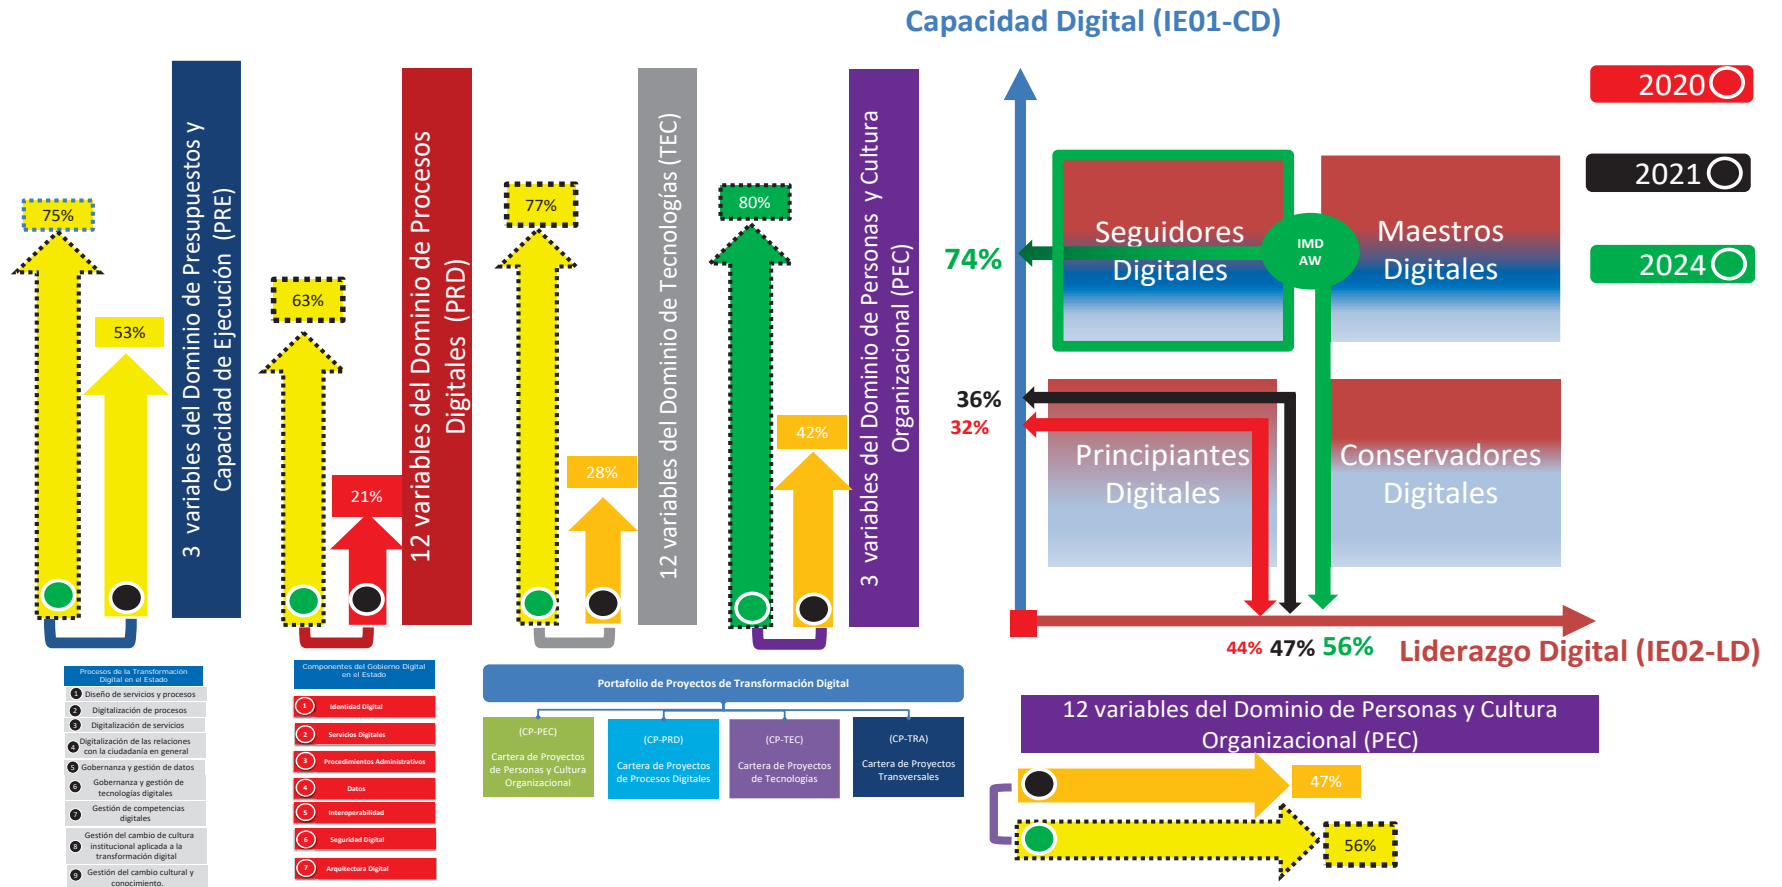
Capacidad Digital (IE01-CD)

2020

2021

2024

75%

53%

3 variables del Dominio de Presupuestos y Capacidad de Ejecución (PRE)

63%

21%

12 variables del Dominio de Procesos Digitales (PRD)

77%

28%

12 variables del Dominio de Tecnologías (TEC)

80%

42%

3 variables del Dominio de Personas y Cultura Organizacional (PEC)

74%

Seguidores Digitales

IMD AW

Maestros Digitales

36%

32%

Principiantes Digitales

Conservadores Digitales

44% 47% 56%

Liderazgo Digital (IE02-LD)

Procesos de la Transformación Digital en el Estado

1 Diseño de servicios y procesos

2 Digitalización de procesos

3 Digitalización de servicios

4 Digitalización de las relaciones con la ciudadanía en general

5 Gobernanza y gestión de datos

6 Gobernanza y gestión de tecnologías digitales

7 Gestión de competencias digitales

8 Gestión del cambio de cultura institucional aplicada a la transformación digital

9 Gestión del cambio cultural y conocimiento.

Componentes del Gobierno Digital en el Estado

1 Identidad Digital

2 Servicios Digitales

3 Procedimientos Administrativos

4 Datos

5 Interoperabilidad

6 Seguridad Digital

7 Arquitectura Digital

Portafolio de Proyectos de Transformación Digital

(CP-PEC) Cartera de Proyectos de Personas y Cultura Organizacional

(CP-PRD) Cartera de Proyectos de Procesos Digitales

(CP-TEC) Cartera de Proyectos de Tecnologías

(CP-TRA) Cartera de Proyectos Transversales

12 variables del Dominio de Personas y Cultura Organizacional (PEC)

47%

56%